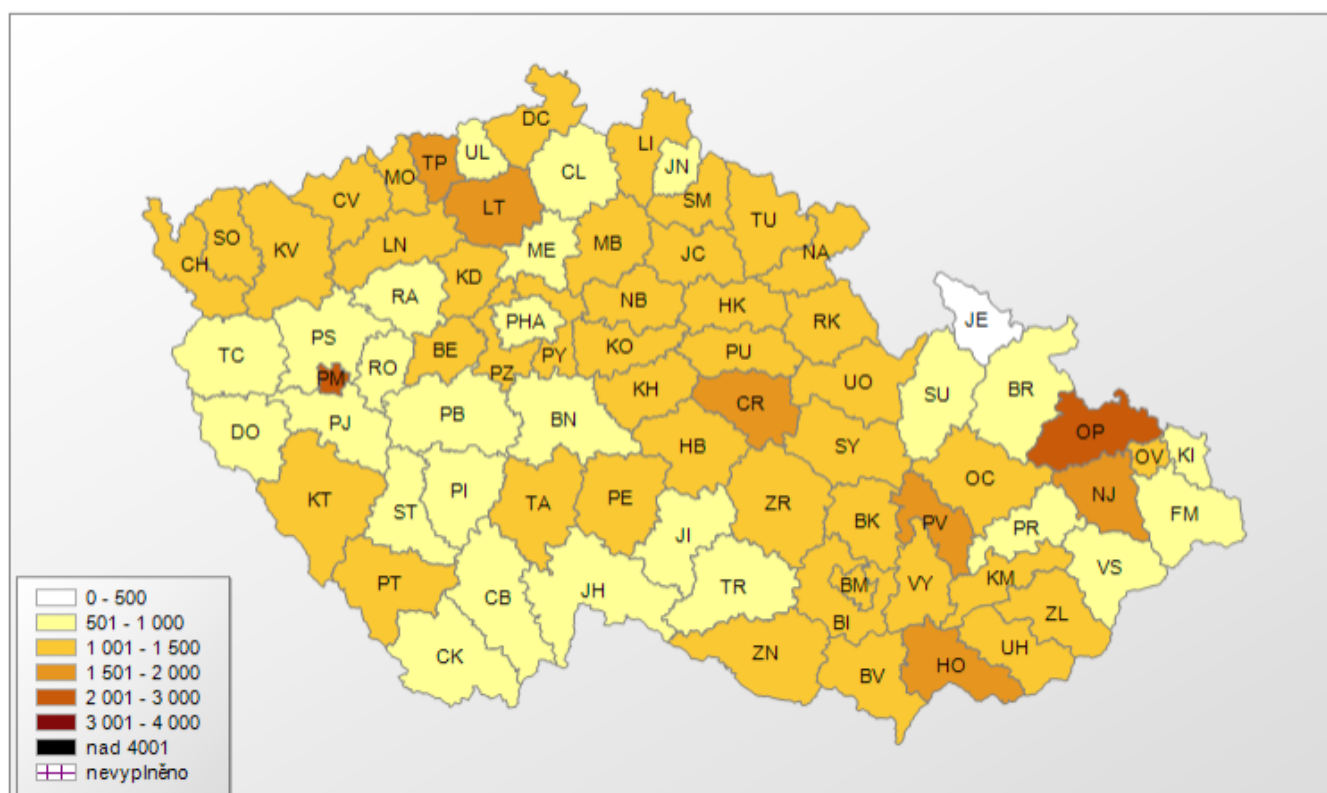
DC
TP
UL
LI
CL
JN
MO
CV
LT
SM
SO
TU
KV
LN
CH
ME
MB
JC
NA
KD
RA
NB
HK
JE
PHA
RK
PS
TC
BE
PY
KO
PU
PM
RO
PZ
UO
SU
BR
KH
CR
PB
BN
OP
DO
PJ
HB
SY
OV
KI
OC
NJ
KT
PI
TA
PE
ZR
BK
PV
ST
FM
PR
JI
VS
PT
CB
JH
TR
BM
VY
KM
ZL
BI
ZN
UH
CK
BV
HO

0 - 500
501 - 1 000
1 001 - 1 500
1 501 - 2 000
2 001 - 3 000
3 001 - 4 000
nad 4001
nevyplněno